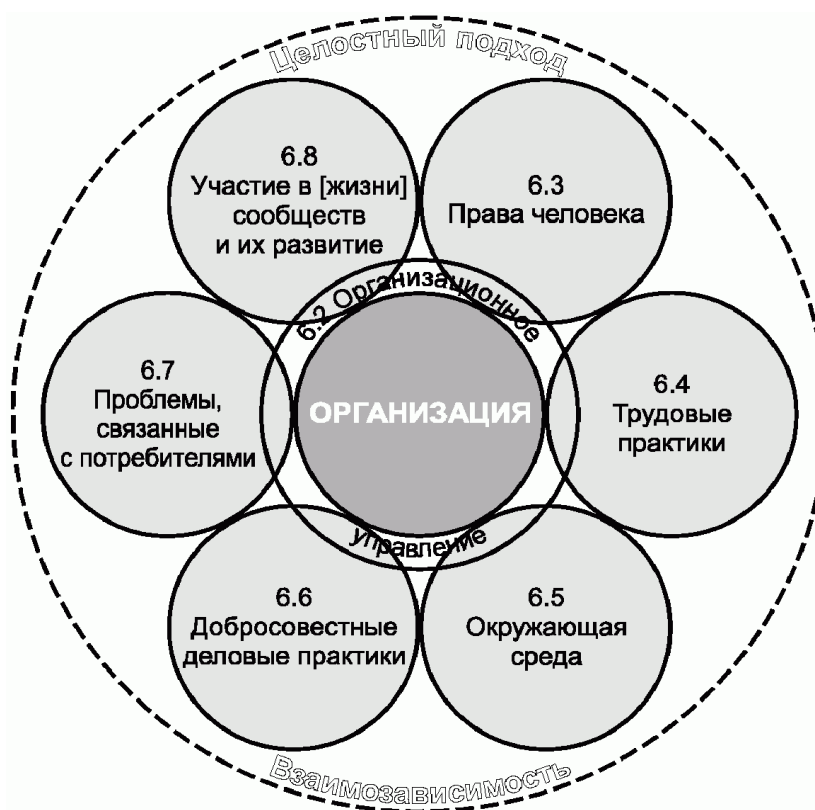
Целостный подход

6.8
Участие в [жизни] сообществ и их развитие

6.3
Права человека

6.2 Организационное

6.7
Проблемы, связанные с потребителями

ОРГАНИЗАЦИЯ

6.4
Трудовые практики

управление

6.6
Добросовестные деловые практики

6.5
Окружающая среда

Взаимозависимость